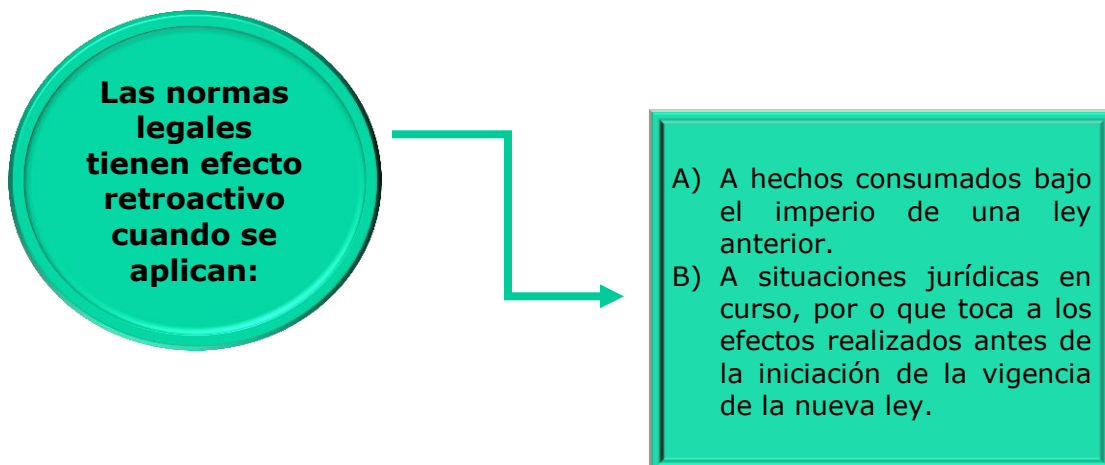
Las normas legales tienen efecto retroactivo cuando se aplican:

A) A hechos consumados bajo el imperio de una ley anterior.
B) A situaciones jurídicas en curso, por o que toca a los efectos realizados antes de la iniciación de la vigencia de la nueva ley.